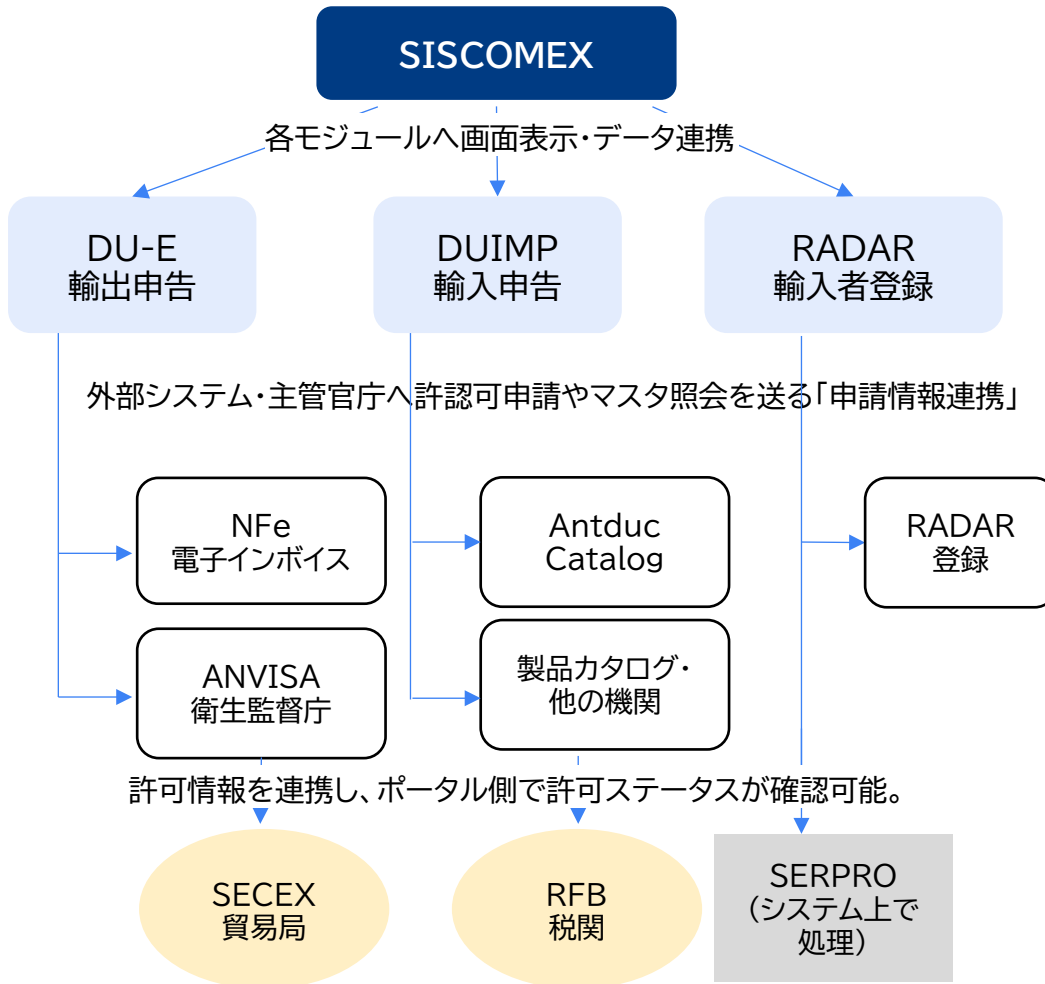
SISCOMEX

各モジュールへ画面表示・データ連携

DU-E
輸出申告

DUIMP
輸入申告

RADAR
輸入者登録

外部システム・主管官庁へ許認可申請やマスタ照会を送る「申請情報連携」

NFe
電子インボイス

Antduc
Catalog

RADAR
登録

ANVISA
衛生監督庁

製品カタログ・
他の機関

許可情報を連携し、ポータル側で許可ステータスが確認可能。

SECEX
貿易局

RFB
税関

SERPRO
（システム上で
処理）